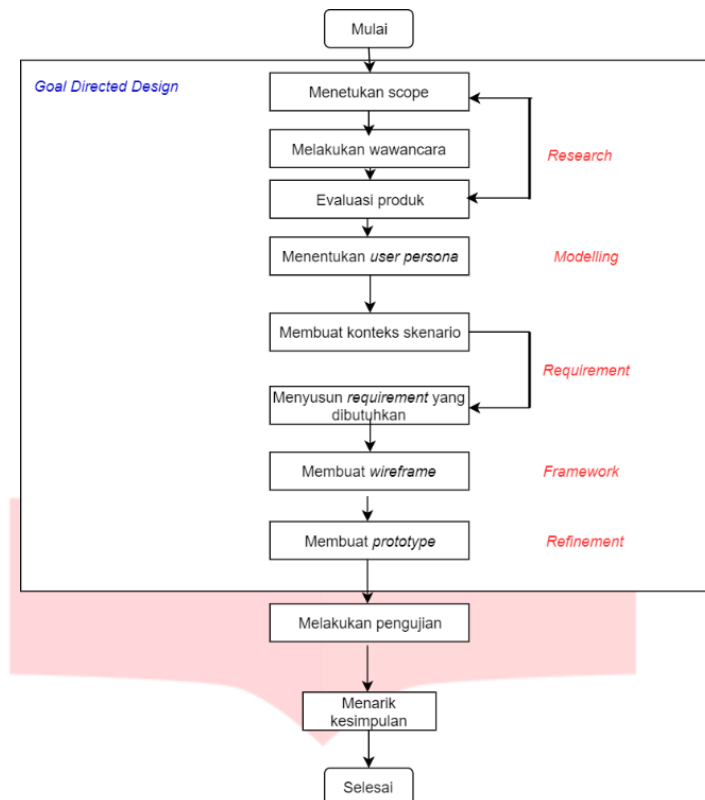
Mulai

Goal Directed Design

Menetukan scope

Melakukan wawancara

Research

Evaluasi produk

Menentukan *user persona*

Modelling

Membuat konteks skenario

Requirement

Menyusun *requirement* yang dibutuhkan

Membuat *wireframe*

Framework

Membuat *prototype*

Refinement

Melakukan pengujian

Menarik kesimpulan

Selesai